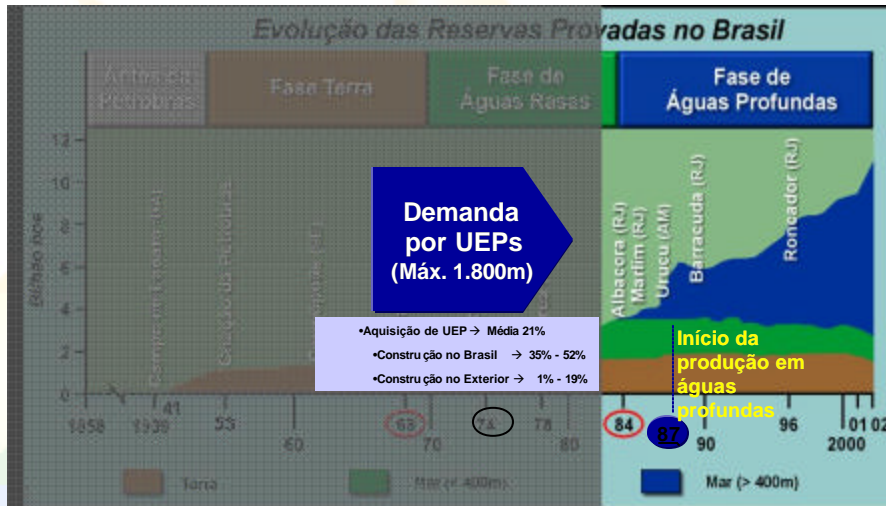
Evolução das Reservas Provadas no Brasil

Antes da Petrobras

Fase Terra

Fase de Águas Rasas

Fase de Águas Profundas

12

10

8

6

4

2

0

Bilhão boe

Demanda por UEPs (Máx. 1.800m)

Albacora (RJ)

Marlim (RJ)

Urucu (AM)

Barracuda (RJ)

Roncador (RJ)

•Aquisição de UEP → Média 21%

•Construção no Brasil → 35% - 52%

•Construção no Exterior → 1% - 19%

Início da produção em águas profundas

1858 1939 41 53 60 68 70 74 78 80 84 87 90 96 01 02 2000

Terra

Mar (< 400m)

Mar (> 400m)